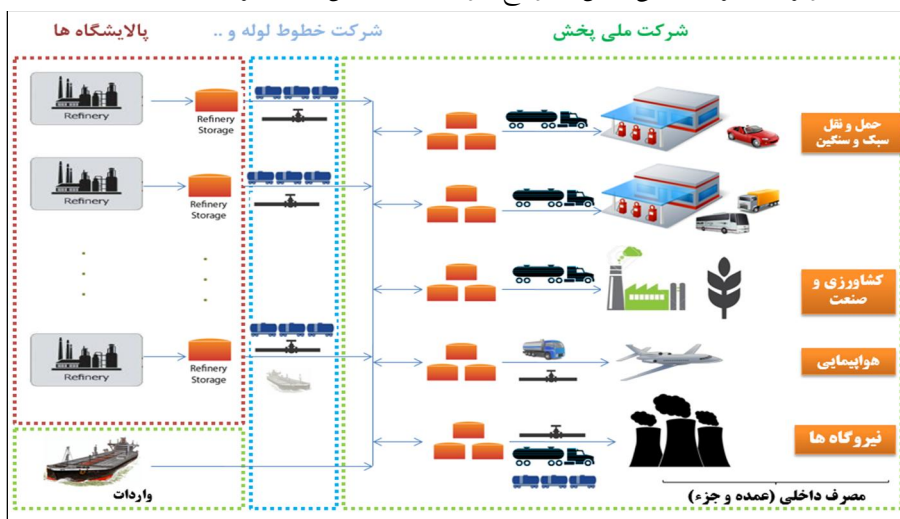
پالایشگاه ها
شرکت خطوط لوله و ..
شرکت ملی پخش

Refinery
Refinery Storage

Refinery
Refinery Storage

Refinery
Refinery Storage

واردات

حمل و نقل سبک و سنگین

کشاورزی و صنعت

هواپیمایی

نیروگاه ها

مصرف داخلی (عمده و جزء)